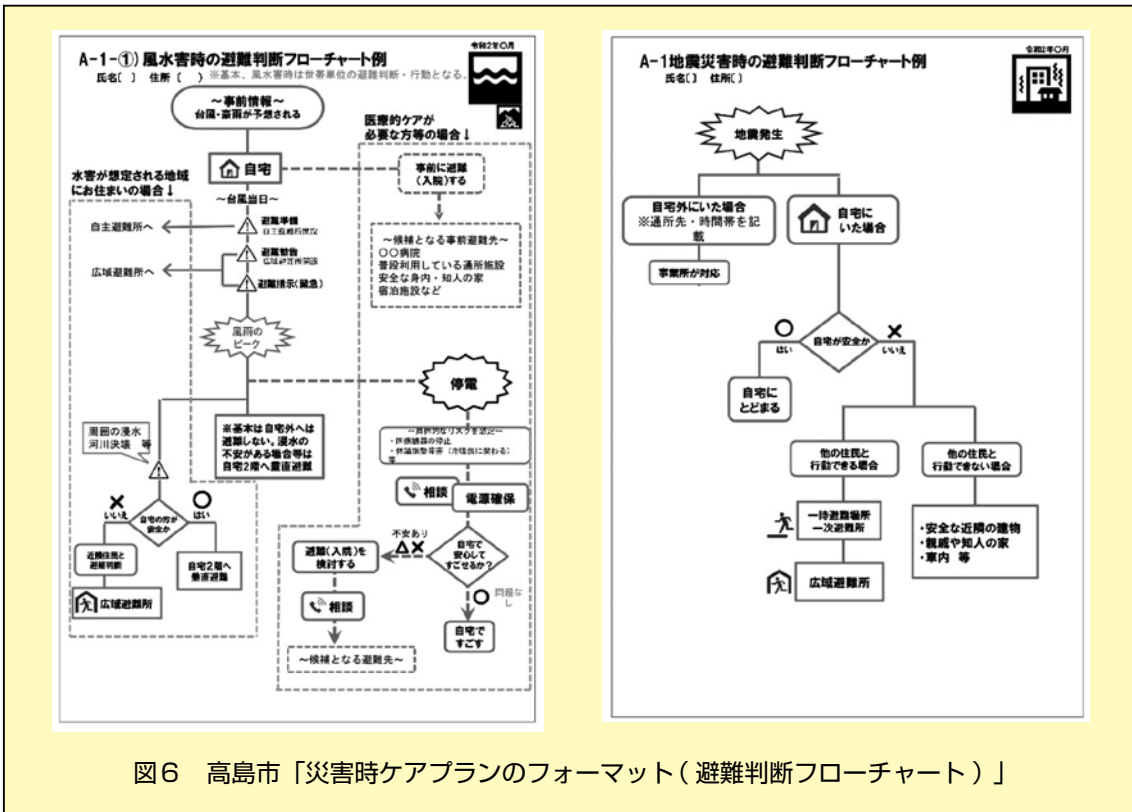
A-1-①)風水害時の避難判断フローチャート例

令和2年○月

氏名[ ] 住所[ ] ※基本、風水害時は世帯単位の避難判断・行動となる。

~事前情報~
台風・豪雨が予想される

医療的ケアが必要な方等の場合↓

水害が想定される地域にお住まいの場合↓

自宅

事前に避難(入院)する

~台風当日~

自主避難所へ

避難準備
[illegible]

~候補となる事前避難先~
○○病院
普段利用している通所施設
安全な身内・知人の家
宿泊施設など

広域避難所へ

避難勧告
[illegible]

避難指示(緊急)

風雨のピーク

停電

周囲の浸水
河川決壊 等

※基本は自宅外へは避難しない。浸水の不安がある場合等は自宅2階へ垂直避難

~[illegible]~
・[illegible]
・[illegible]

×
いいえ

自宅の方が安全か

○
はい

相談

電源確保

近隣住民と避難判断

自宅2階へ垂直避難

不安あり
△×

避難(入院)を検討する

自宅で安心してすごせるか?

問題なし

広域避難所

相談

○

自宅ですごす

~候補となる避難先~

A-1地震災害時の避難判断フローチャート例

令和2年○月

氏名[ ] 住所[ ]

地震発生

自宅外にいた場合
※通所先・時間帯を記載

自宅にいた場合

事業所が対応

○

×

はい

自宅が安全か

いいえ

自宅にとどまる

他の住民と行動できる場合

他の住民と行動できない場合

一時避難場所
一次避難所

・安全な近隣の建物
・親戚や知人の家
・車内 等

広域避難所

図6 高島市「災害時ケアプランのフォーマット(避難判断フローチャート)」